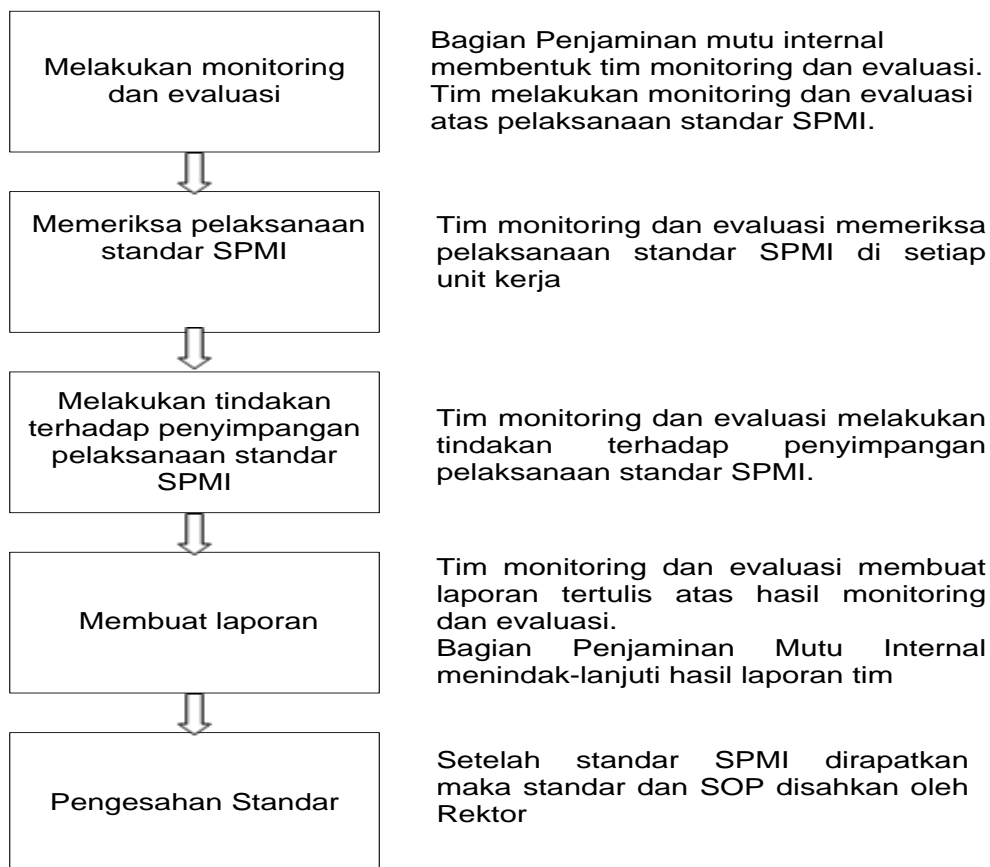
Melakukan monitoring dan evaluasi

Bagian Penjaminan mutu internal membentuk tim monitoring dan evaluasi. Tim melakukan monitoring dan evaluasi atas pelaksanaan standar SPMI.

Memeriksa pelaksanaan standar SPMI

Tim monitoring dan evaluasi memeriksa pelaksanaan standar SPMI di setiap unit kerja

Melakukan tindakan terhadap penyimpangan pelaksanaan standar SPMI

Tim monitoring dan evaluasi melakukan tindakan terhadap penyimpangan pelaksanaan standar SPMI.

Membuat laporan

Tim monitoring dan evaluasi membuat laporan tertulis atas hasil monitoring dan evaluasi.
Bagian Penjaminan Mutu Internal menindak-lanjuti hasil laporan tim

Pengesahan Standar

Setelah standar SPMI dirapatkan maka standar dan SOP disahkan oleh Rektor